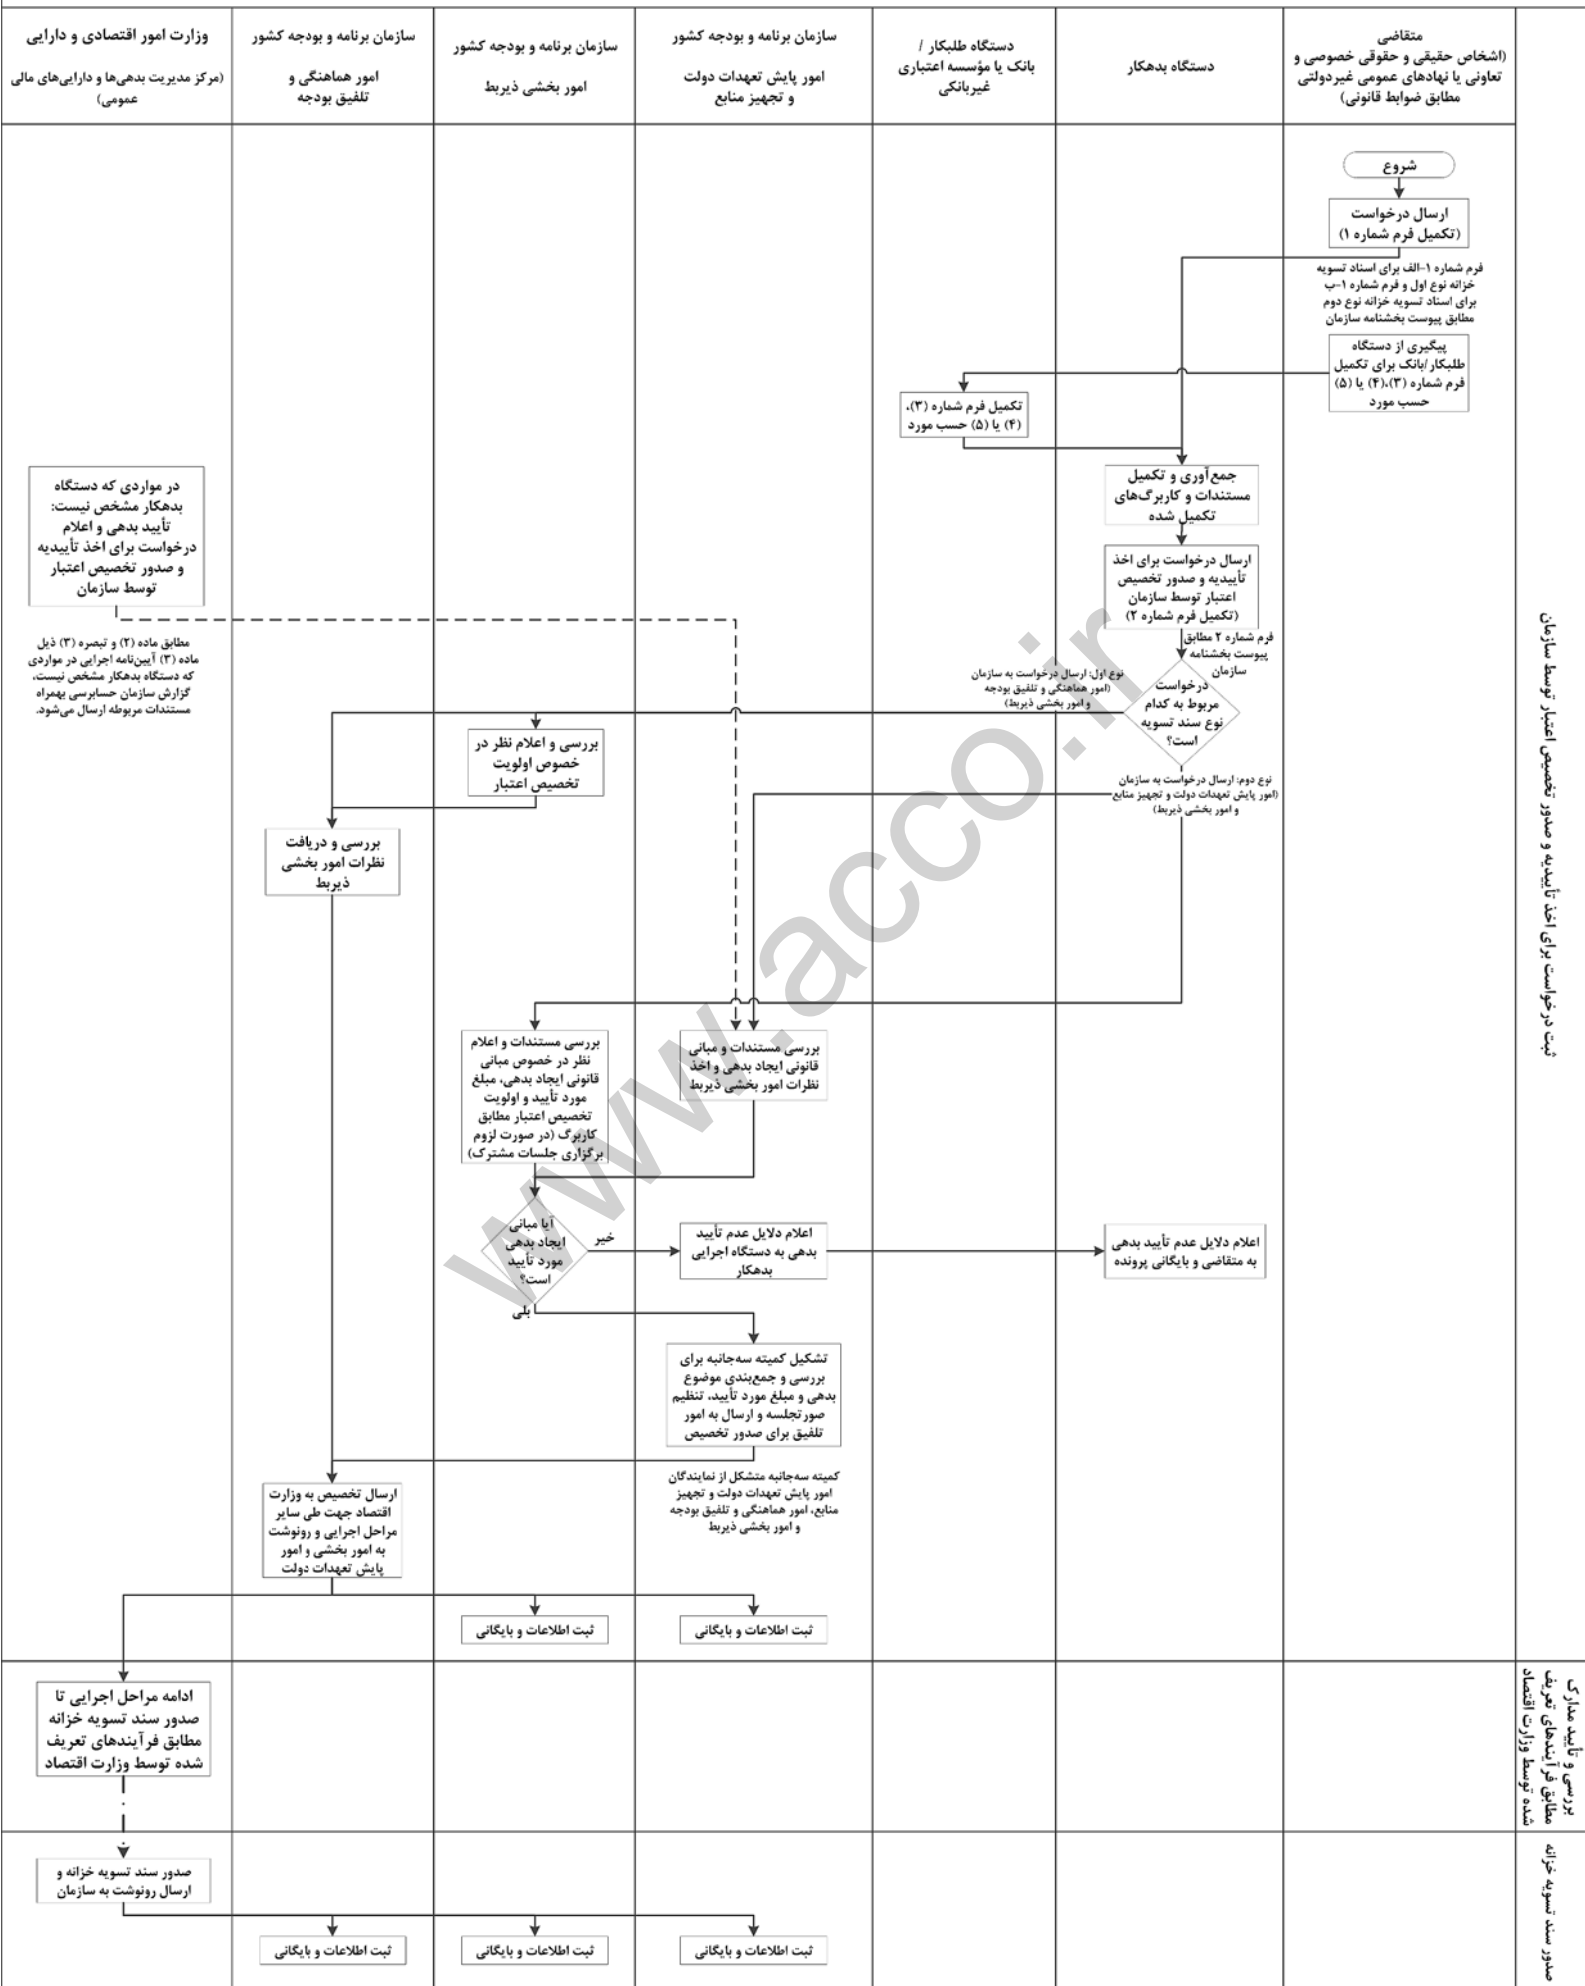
متقاضی
(اشخاص حقیقی و حقوقی خصوصی و تعاونی یا نهادهای عمومی غیردولتی مطابق ضوابط قانونی)

دستگاه بدهکار

دستگاه طلبکار / بانک یا مؤسسه اعتباری غیربانکی

سازمان برنامه و بودجه کشور
امور پایش تعهدات دولت و تجهیز منابع

سازمان برنامه و بودجه کشور
امور بخشی ذیربط

سازمان برنامه و بودجه کشور
امور هماهنگی و تلفیق بودجه

وزارت امور اقتصادی و دارایی
(مرکز مدیریت بدهی‌ها و دارایی‌های مالی عمومی)

ثبت درخواست برای اخذ تأییدیه و صدور تخصیص اعتبار توسط سازمان

شروع

ارسال درخواست (تکمیل فرم شماره ۱)

فرم شماره ۱-الف برای اسناد تسویه خزانه نوع اول و فرم شماره ۱-ب برای اسناد تسویه خزانه نوع دوم مطابق پیوست بخشنامه سازمان

پیگیری از دستگاه طلبکار/بانک برای تکمیل فرم شماره (۳)،(۴) یا (۵) حسب مورد

تکمیل فرم شماره (۳)، (۴) یا (۵) حسب مورد

جمع‌آوری و تکمیل مستندات و کاربرگ‌های تکمیل شده

ارسال درخواست برای اخذ تأییدیه و صدور تخصیص اعتبار توسط سازمان (تکمیل فرم شماره ۲)

فرم شماره ۲ مطابق پیوست بخشنامه سازمان

درخواست مربوط به کدام نوع سند تسویه است؟

نوع اول: ارسال درخواست به سازمان (امور هماهنگی و تلفیق بودجه و امور بخشی ذیربط)

نوع دوم: ارسال درخواست به سازمان (امور پایش تعهدات دولت و تجهیز منابع و امور بخشی ذیربط)

در مواردی که دستگاه بدهکار مشخص نیست: تأیید بدهی و اعلام درخواست برای اخذ تأییدیه و صدور تخصیص اعتبار توسط سازمان

مطابق ماده (۲) و تبصره (۳) ذیل ماده (۳) آیین‌نامه اجرایی در مواردی که دستگاه بدهکار مشخص نیست، گزارش سازمان حسابرسی بهمراه مستندات مربوطه ارسال می‌شود.

بررسی و اعلام نظر در خصوص اولویت تخصیص اعتبار

بررسی و دریافت نظرات امور بخشی ذیربط

بررسی مستندات و اعلام نظر در خصوص مبانی قانونی ایجاد بدهی، مبلغ مورد تأیید و اولویت تخصیص اعتبار مطابق کاربرگ (در صورت لزوم برگزاری جلسات مشترک)

بررسی مستندات و مبانی قانونی ایجاد بدهی و اخذ نظرات امور بخشی ذیربط

آیا مبانی ایجاد بدهی مورد تأیید است؟

خیر

بلی

اعلام دلایل عدم تأیید بدهی به دستگاه اجرایی بدهکار

اعلام دلایل عدم تأیید بدهی به متقاضی و بایگانی پرونده

تشکیل کمیته سه‌جانبه برای بررسی و جمع‌بندی موضوع بدهی و مبلغ مورد تأیید، تنظیم صورتجلسه و ارسال به امور تلفیق برای صدور تخصیص

کمیته سه‌جانبه متشکل از نمایندگان امور پایش تعهدات دولت و تجهیز منابع، امور هماهنگی و تلفیق بودجه و امور بخشی ذیربط

ارسال تخصیص به وزارت اقتصاد جهت طی سایر مراحل اجرایی و رونوشت به امور بخشی و امور پایش تعهدات دولت

ثبت اطلاعات و بایگانی

ثبت اطلاعات و بایگانی

بررسی و تأیید مدارک مطابق فرآیندهای تعریف شده توسط وزارت اقتصاد

ادامه مراحل اجرایی تا صدور سند تسویه خزانه مطابق فرآیندهای تعریف شده توسط وزارت اقتصاد

صدور سند تسویه خزانه

صدور سند تسویه خزانه و ارسال رونوشت به سازمان

ثبت اطلاعات و بایگانی

ثبت اطلاعات و بایگانی

ثبت اطلاعات و بایگانی

www.acco.ir